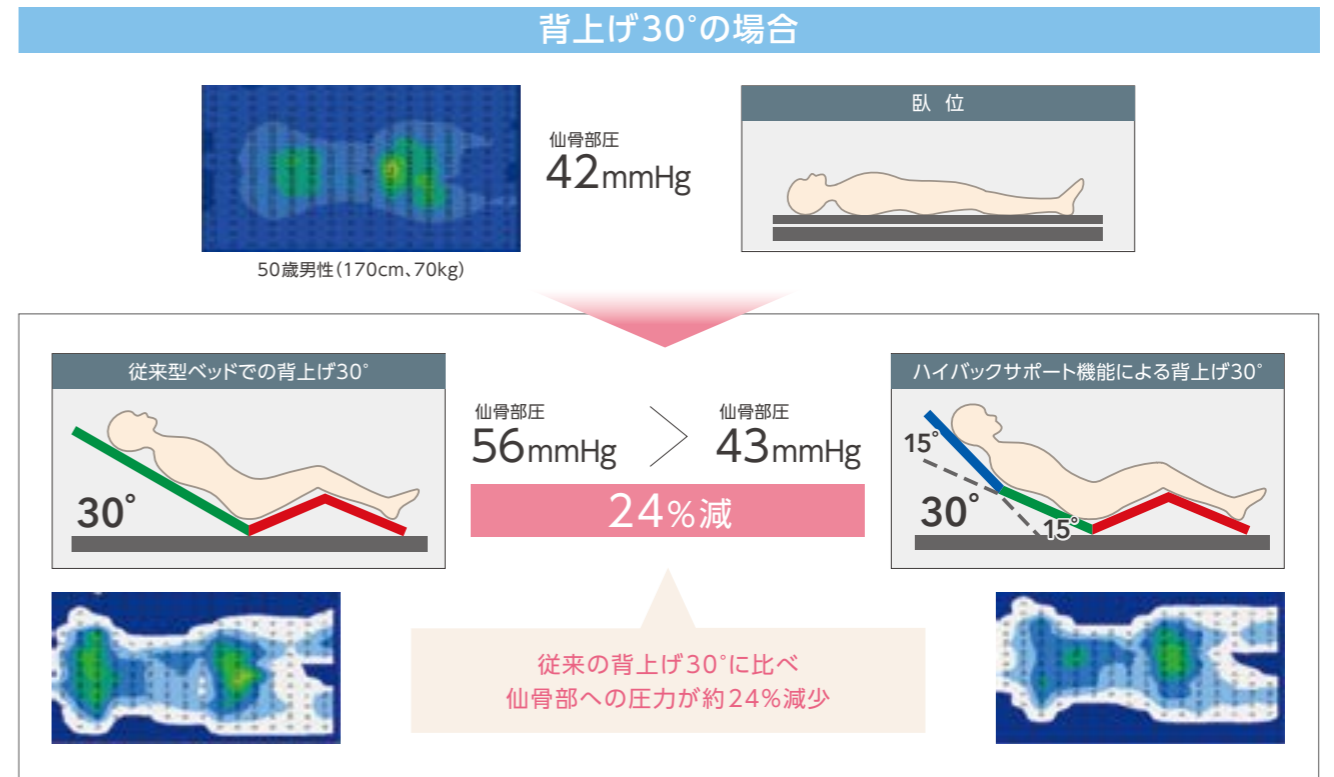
背上げ30°の場合

仙骨部圧
42mmHg

臥位

50歳男性(170cm、70kg)

従来型ベッドでの背上げ30°

30°

仙骨部圧
56mmHg

仙骨部圧
43mmHg

24%減

ハイバックサポート機能による背上げ30°

15°

30°

15°

従来の背上げ30°に比べ
仙骨部への圧力が約24%減少